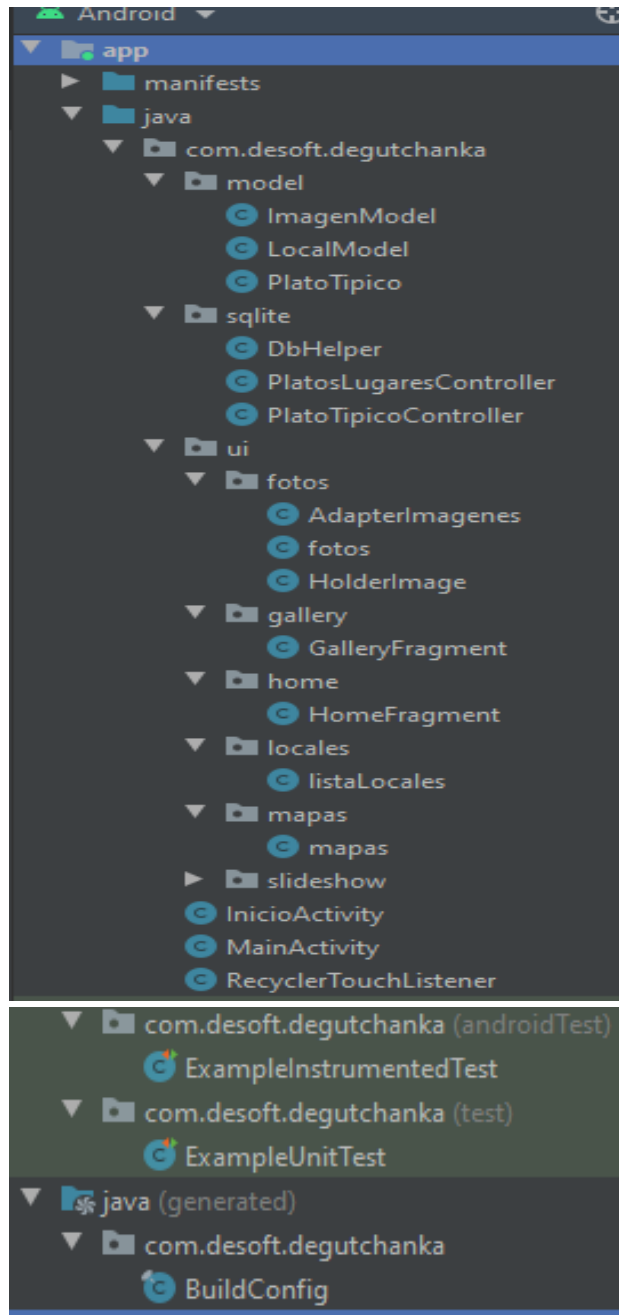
Android

app

manifests

java

com.desoft.degutchanka

model

ImagenModel

LocalModel

PlatoTipico

sqlite

DbHelper

PlatosLugaresController

PlatoTipicoController

ui

fotos

AdapterImagenes

fotos

HolderImage

gallery

GalleryFragment

home

HomeFragment

locales

listaLocales

mapas

mapas

slideshow

InicioActivity

MainActivity

RecyclerTouchListener

com.desoft.degutchanka (androidTest)

ExampleInstrumentedTest

com.desoft.degutchanka (test)

ExampleUnitTest

java (generated)

com.desoft.degutchanka

BuildConfig